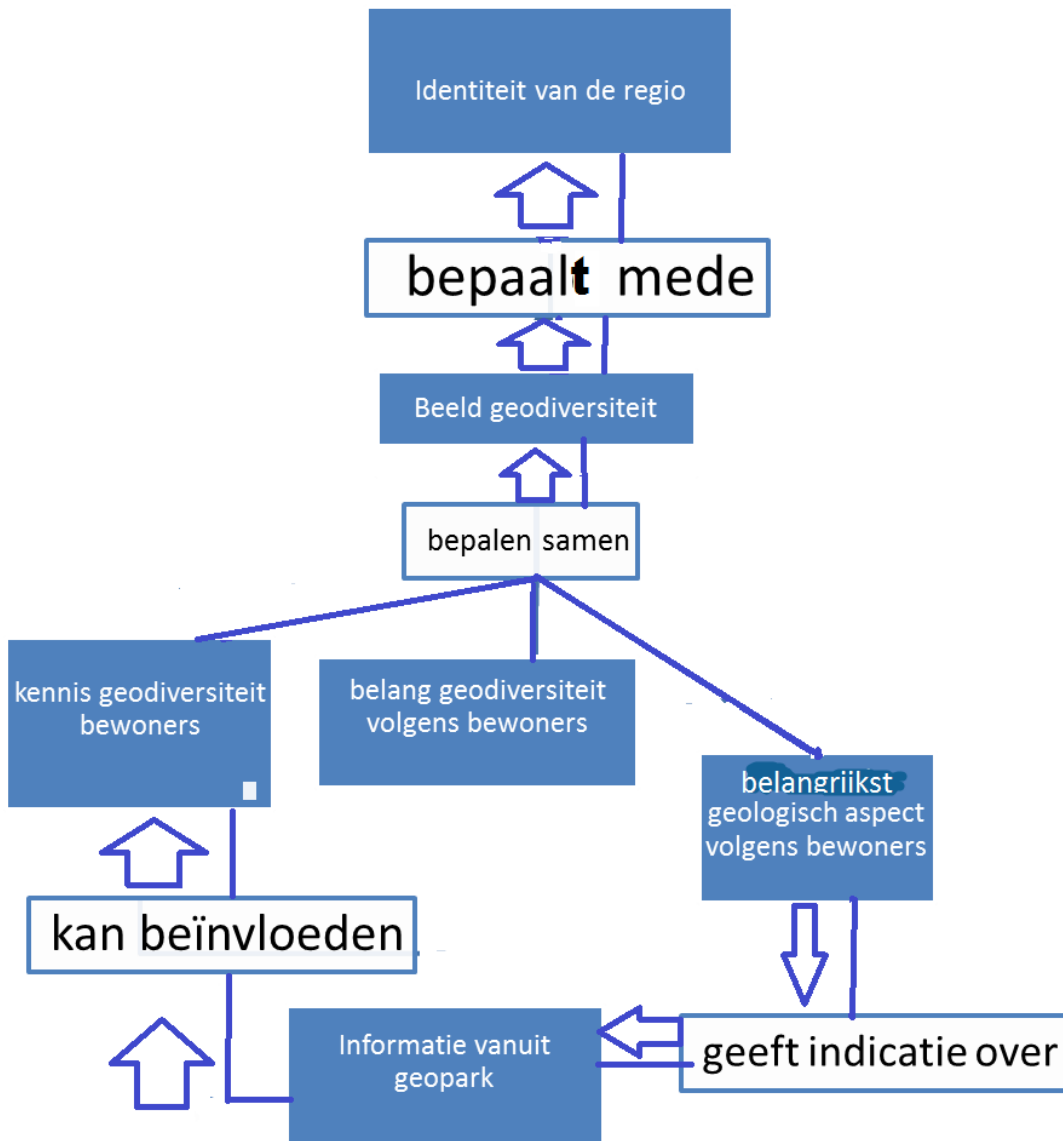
Identiteit van de regio

bepaalt mede

Beeld geodiversiteit

bepalen samen

kennis geodiversiteit bewoners

belang geodiversiteit volgens bewoners

belangriikst geologisch aspect volgens bewoners

kan beïnvloeden

Informatie vanuit geopark

geeft indicatie over